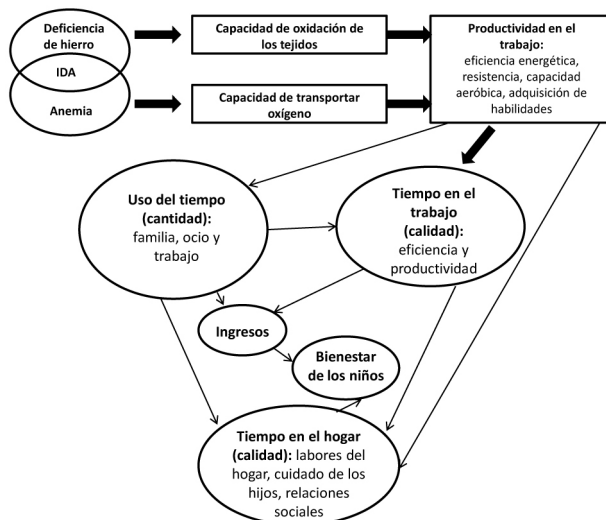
Deficiencia de hierro

IDA

Anemia

Capacidad de oxidación de los tejidos

Capacidad de transportar oxígeno

Productividad en el trabajo: eficiencia energética, resistencia, capacidad aeróbica, adquisición de habilidades

Uso del tiempo (cantidad): familia, ocio y trabajo

Tiempo en el trabajo (calidad): eficiencia y productividad

Ingresos

Bienestar de los niños

Tiempo en el hogar (calidad): labores del hogar, cuidado de los hijos, relaciones sociales